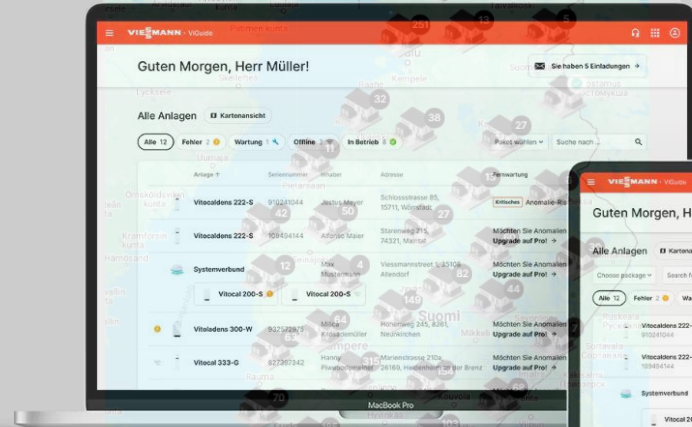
VIESMANN · ViGuide

Guten Morgen, Herr Müller!

Sie haben 5 Einladungen →

Alle Anlagen

Kartenansicht

Alle 12

Fehler 2

Wartung 1

Offline 2

In Betrieb 8

Paket wählen

Suche nach ...

Anlage

Seriennummer

Inhaber

Adresse

Fernwartung

Vitocaldens 222-S

910241044

Jashua Meyer

Schlossstrasse 85, 15711, Wörstadt

Kritisches

Anomalie-Ra

Vitocaldens 222-S

108494144

Alfonse Maier

Starenweg 215, 74321, Mainz

Möchten Sie Anomalien

Upgrade auf Pro! →

Systemverbund

Max Mustermann

Viessmannstreet 5, 35108 Allendorf

Möchten Sie Anomalien

Upgrade auf Pro! →

Vitocal 200-S

Vitocal 200-S

Vitoladens 300-W

957572979

Milca Kolacdemitler

Hohenweg 245, 8261, Neunkirchen

Möchten Sie Anomalien

Upgrade auf Pro! →

Vitocal 333-G

827387342

Hanny Pheabcommier

Mariendstrasse 212a 26169, Heidenheim an der Brenz

Möchten Sie Anomalien

Upgrade auf Pro! →

MacBook Pro

VIESMANN · ViGuide

Guten Morgen, H

Alle Anlagen

Kartena

Choose package

Search f

Alle 12

Fehler 2

Wa

Vitocaldens 222-

910241044

Vitocaldens 222-

108494144

Systemverbund

Vitocal 20

251

13

5

32

38

27

42

50

27

12

4

82

149

44

84

70

Suomi

Tampere